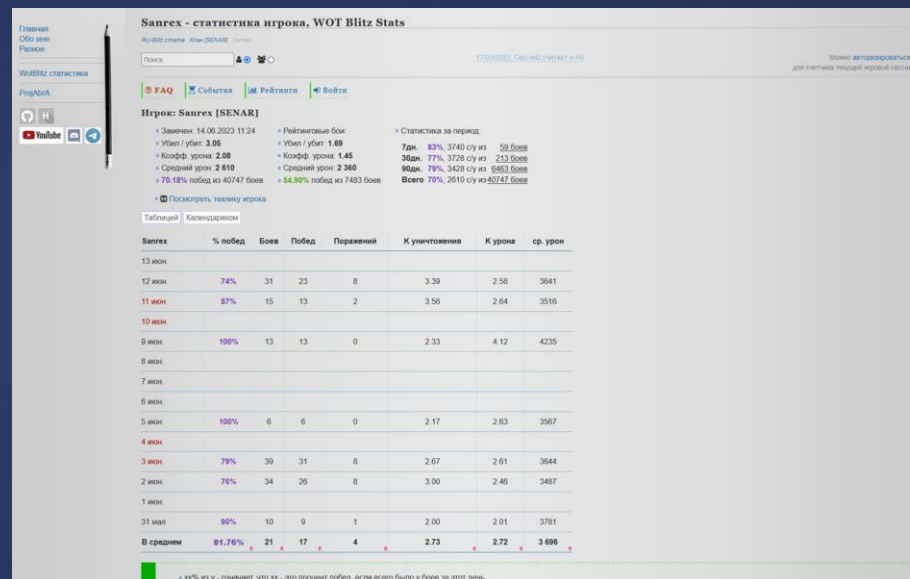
Главная
Обо мне
Разное

WotBlitz статистика

ProjAbrA

YouTube

Sanrex - статистика игрока, WOT Blitz Stats

Ru-Blitz стата Клан [SENAR] Sanrex

Поиск

17/03/2023: Сессия2 считает в РБ

Можно авторизироваться
для счетчика текущей игровой сесси

FAQ События Рейтинги Войти

Игрок: Sanrex [SENAR]

Замечен: 14.06.2023 11:24
Убил / убит: 3.05
Коэфф. урона: 2.08
Средний урон: 2 610
70.18% побед из 40747 боев

Рейтинговые бои:
Убил / убит: 1.69
Коэфф. урона: 1.45
Средний урон: 2 360
54.90% побед из 7483 боев

Статистика за период:
7дн. 83%, 3740 с/у из 59 боев
30дн. 77%, 3726 с/у из 213 боев
90дн. 79%, 3428 с/у из 6453 боев
Всего 70%, 2610 с/у из 40747 боев

Посмотреть технику игрока

Таблицей Календариком

| Sanrex | % побед | Боев | Побед | Поражений | К уничтожения | К урона | ср. урон |
|---|---|---|---|---|---|---|---|
| 13 июн. | | | | | | | |
| 12 июн. | 74% | 31 | 23 | 8 | 3.39 | 2.58 | 3641 |
| 11 июн. | 87% | 15 | 13 | 2 | 3.56 | 2.64 | 3516 |
| 10 июн. | | | | | | | |
| 9 июн. | 100% | 13 | 13 | 0 | 2.33 | 4.12 | 4235 |
| 8 июн. | | | | | | | |
| 7 июн. | | | | | | | |
| 6 июн. | | | | | | | |
| 5 июн. | 100% | 6 | 6 | 0 | 2.17 | 2.63 | 3567 |
| 4 июн. | | | | | | | |
| 3 июн. | 79% | 39 | 31 | 8 | 2.67 | 2.61 | 3644 |
| 2 июн. | 76% | 34 | 26 | 8 | 3.00 | 2.46 | 3487 |
| 1 июн. | | | | | | | |
| 31 май | 90% | 10 | 9 | 1 | 2.00 | 2.01 | 3781 |
| В среднем | 81.76% | 21 | 17 | 4 | 2.73 | 2.72 | 3 696 |

xx% из y - означает что xx - это процент побед, если всего было у боев за этот день